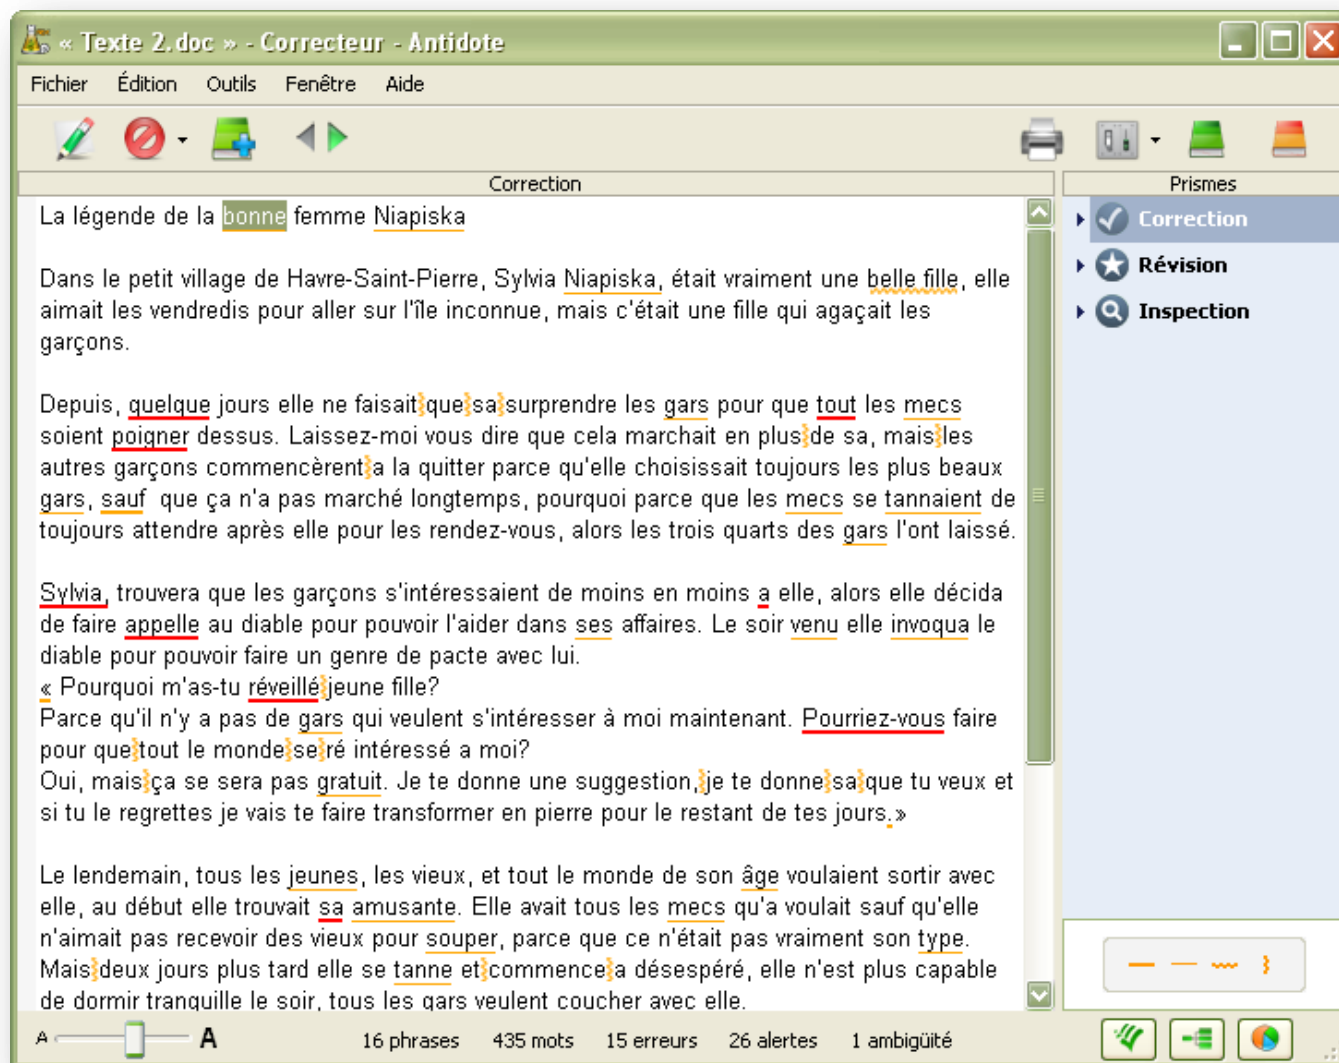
« Texte 2.doc » - Correcteur - Antidote

Fichier Édition Outils Fenêtre Aide

Correction

Prismes

Correction
Révision
Inspection

La légende de la bonne femme Niapiska

Dans le petit village de Havre-Saint-Pierre, Sylvia Niapiska, était vraiment une belle fille, elle aimait les vendredis pour aller sur l'île inconnue, mais c'était une fille qui agaçait les garçons.

Depuis, quelque jours elle ne faisait que sa surprendre les gars pour que tout les mecs soient poigner dessus. Laissez-moi vous dire que cela marchait en plus de sa, mais les autres garçons commencèrent a la quitter parce qu'elle choisissait toujours les plus beaux gars, sauf que ça n'a pas marché longtemps, pourquoi parce que les mecs se tannaient de toujours attendre après elle pour les rendez-vous, alors les trois quarts des gars l'ont laissé.

Sylvia, trouvera que les garçons s'intéressaient de moins en moins a elle, alors elle décida de faire appelle au diable pour pouvoir l'aider dans ses affaires. Le soir venu elle invoqua le diable pour pouvoir faire un genre de pacte avec lui.
« Pourquoi m'as-tu réveillé jeune fille?
Parce qu'il n'y a pas de gars qui veulent s'intéresser à moi maintenant. Pourriez-vous faire pour que tout le monde se ré intéressé a moi?
Oui, mais ça se sera pas gratuit. Je te donne une suggestion, je te donne sa que tu veux et si tu le regrettes je vais te faire transformer en pierre pour le restant de tes jours.»

Le lendemain, tous les jeunes, les vieux, et tout le monde de son âge voulaient sortir avec elle, au début elle trouvait sa amusante. Elle avait tous les mecs qu'a voulait sauf qu'elle n'aimait pas recevoir des vieux pour souper, parce que ce n'était pas vraiment son type. Mais deux jours plus tard elle se tanne et commence a désespéré, elle n'est plus capable de dormir tranquille le soir, tous les gars veulent coucher avec elle.

A A 16 phrases 435 mots 15 erreurs 26 alertes 1 ambiguïté